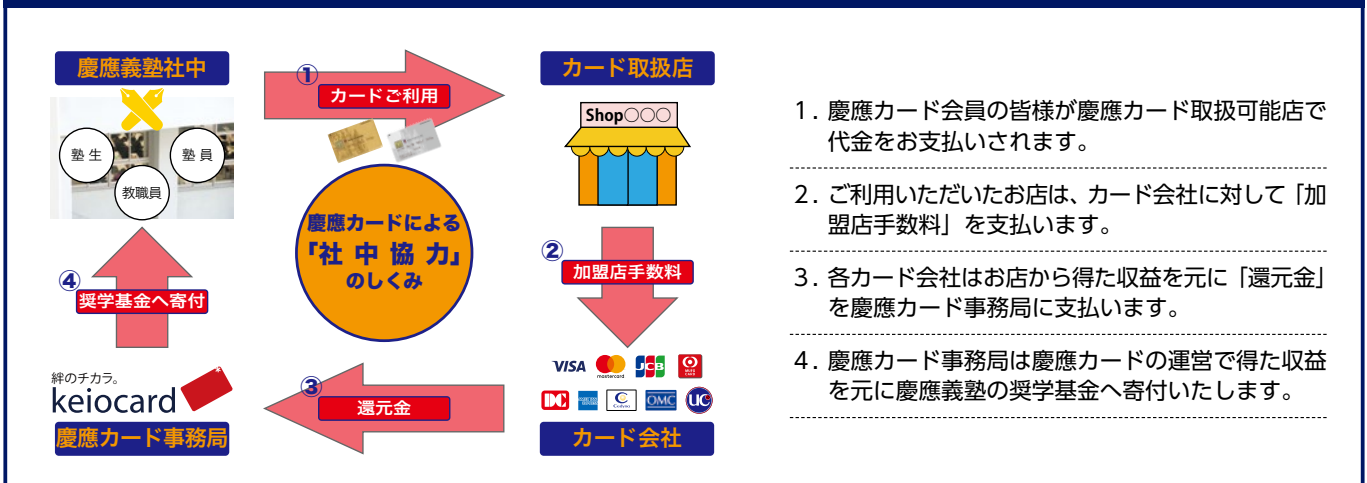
慶應義塾社中

塾生
塾員
教職員

① カードご利用

カード取扱店

Shop○○○

慶應カードによる「社 中 協 力」のしくみ

② 加盟店手数料

④ 奨学基金へ寄付

絆のチカラ。
keiocard

慶應カード事務局

③ 還元金

VISA mastercard JCB DC OMC UC

カード会社

1. 慶應カード会員の皆様が慶應カード取扱可能店で代金をお支払いされます。

2. ご利用いただいたお店は、カード会社に対して「加盟店手数料」を支払います。

3. 各カード会社はお店から得た収益を元に「還元金」を慶應カード事務局に支払います。

4. 慶應カード事務局は慶應カードの運営で得た収益を元に慶應義塾の奨学基金へ寄付いたします。